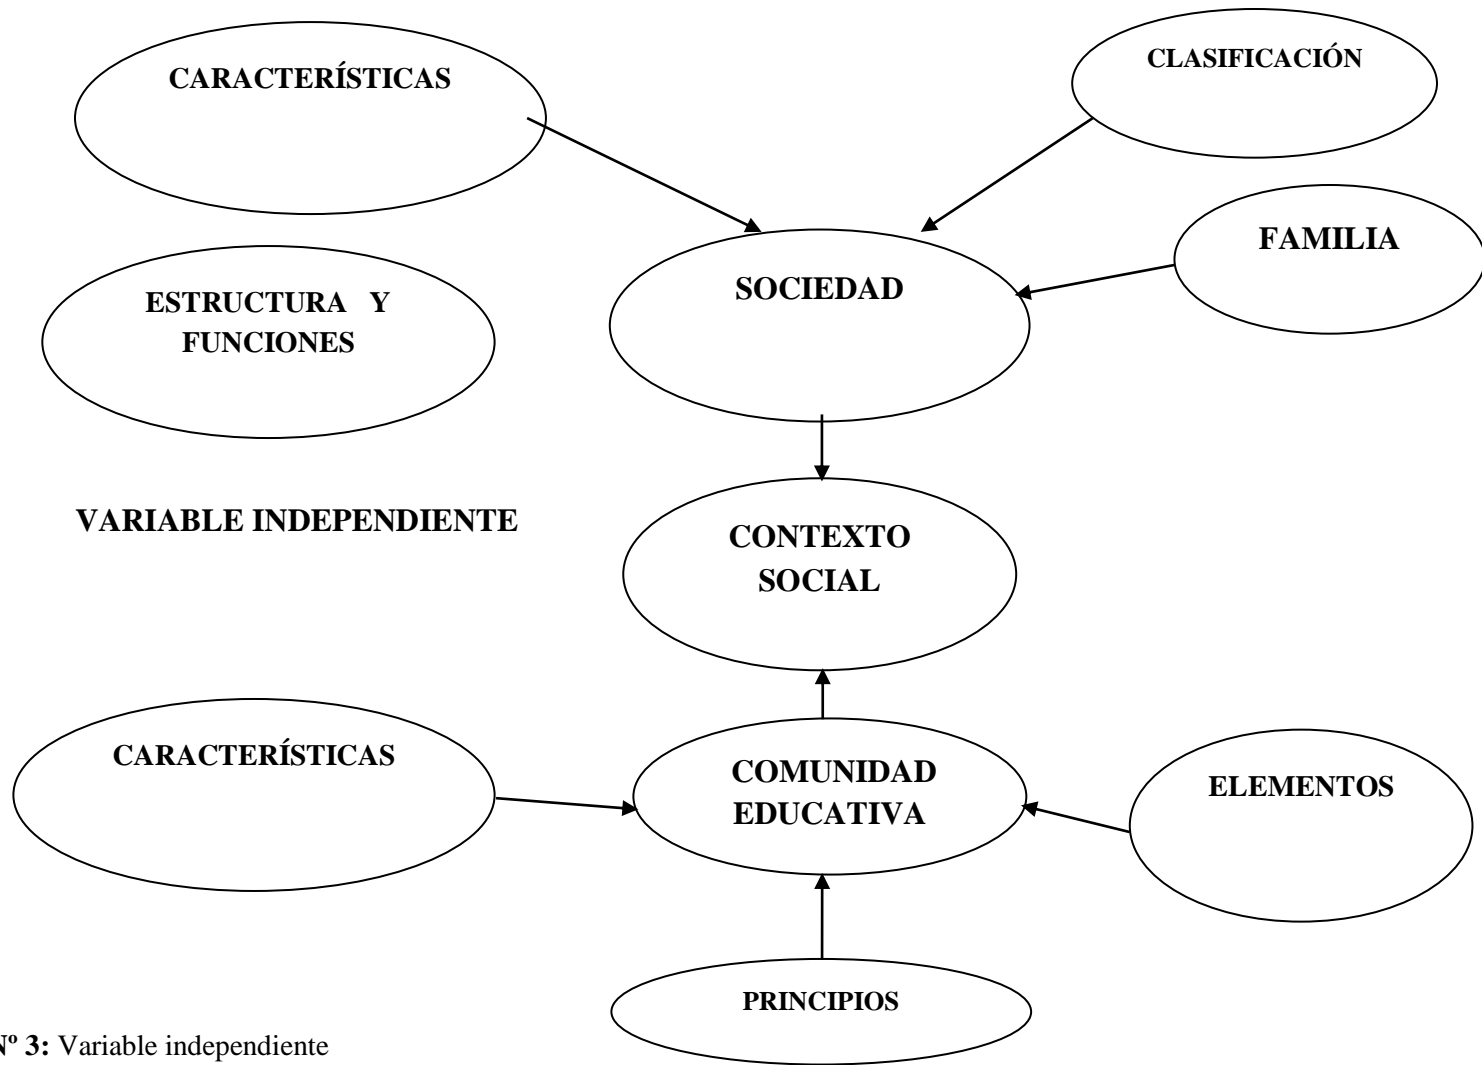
CARACTERÍSTICAS

CLASIFICACIÓN

FAMILIA

SOCIEDAD

ESTRUCTURA Y FUNCIONES

VARIABLE INDEPENDIENTE

CONTEXTO SOCIAL

CARACTERÍSTICAS

COMUNIDAD EDUCATIVA

ELEMENTOS

PRINCIPIOS

Nº 3: Variable independiente